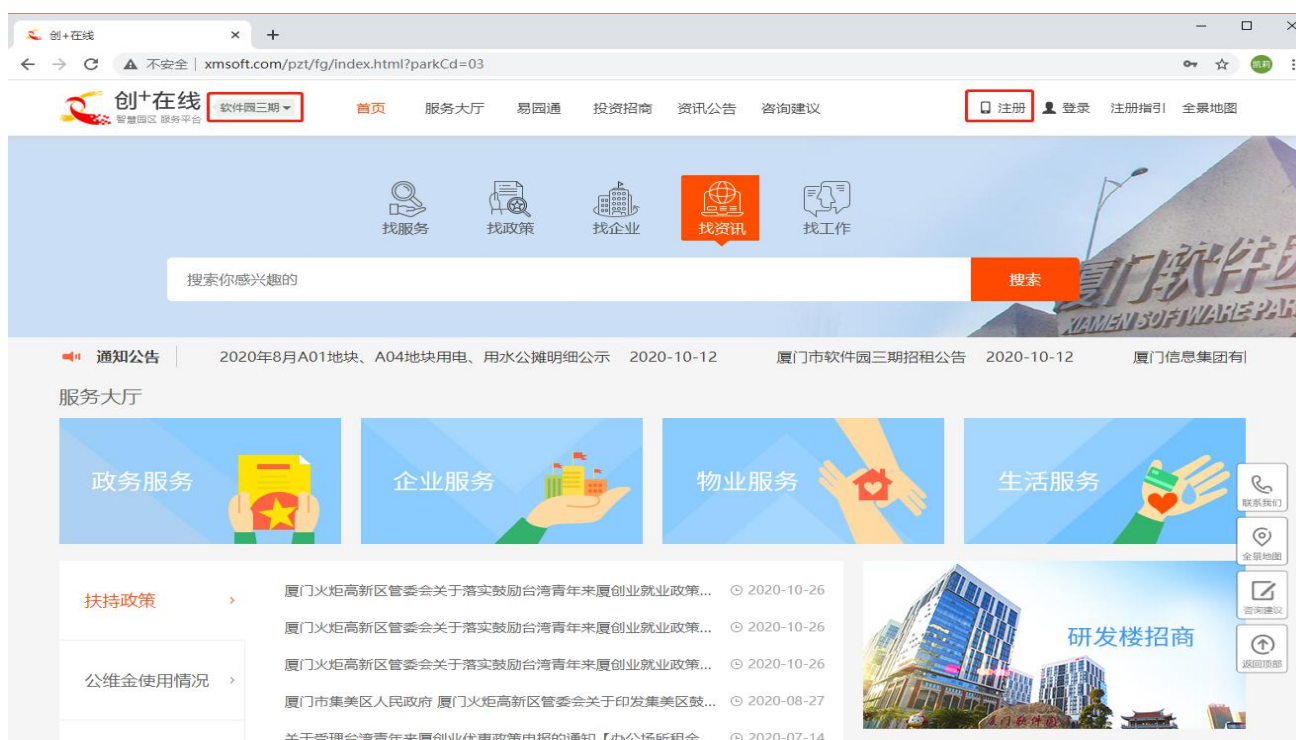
创+在线 ×
+
不安全 | xmsoft.com/pzt/fg/index.html?parkCd=03
凯莉

创+在线 智慧园区 服务平台 软件园三期

首页 服务大厅 易园通 投资招商 资讯公告 咨询建议

注册 登录 注册指引 全景地图

找服务 找政策 找企业 找资讯 找工作

搜索你感兴趣的

搜索

厦门软件园 XIAMEN SOFTWARE PAR

通知公告 2020年8月A01地块、A04地块用电、用水公摊明细公示 2020-10-12 厦门市软件园三期招租公告 2020-10-12 厦门信息集团有

服务大厅

政务服务 企业服务 物业服务 生活服务

联系我们
全景地图
咨询建议
返回顶部

扶持政策 ›
公维金使用情况 ›

厦门火炬高新区管委会关于落实鼓励台湾青年来厦创业就业政策... 2020-10-26
厦门火炬高新区管委会关于落实鼓励台湾青年来厦创业就业政策... 2020-10-26
厦门火炬高新区管委会关于落实鼓励台湾青年来厦创业就业政策... 2020-10-26
厦门市集美区人民政府 厦门火炬高新区管委会关于印发集美区鼓... 2020-08-27
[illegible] 2020-07-14

研发楼招商